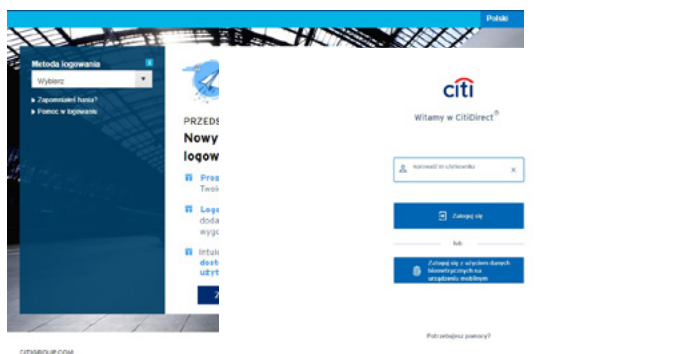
Polski

Metoda logowania

Wybierz

Zapomniałeś hasła?

Pomoc w logowaniu

PRZEDS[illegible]

Nowy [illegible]

logow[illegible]

Prze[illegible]
Twoi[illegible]

Logo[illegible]
doda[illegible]
wyg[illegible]

Intuic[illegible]
dost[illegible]
użyt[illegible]

citi

Witamy w CitiDirect®

Nazwa użytkownika

Zaloguj się

lub

Zaloguj się z użyciem danych biometrycznych na urządzeniu mobilnym

Potrzebujesz pomocy?

CITIGROUP.COM